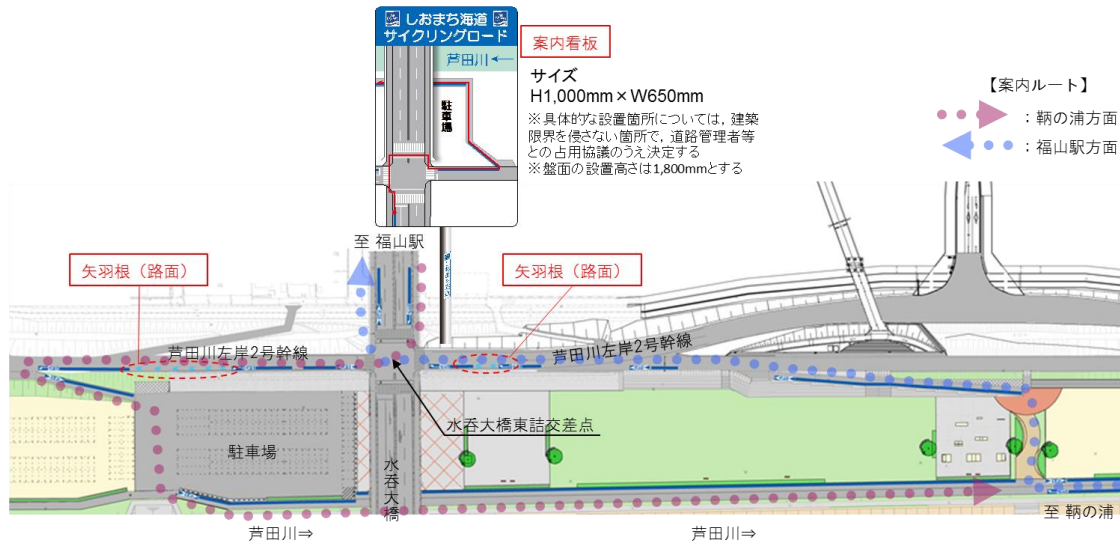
しおまち海道
サイクリングロード
芦田川←
駐車場

案内看板

サイズ
H1,000mm×W650mm
※具体的な設置箇所については，建築限界を侵さない箇所で，道路管理者等との占用協議のうえ決定する
※盤面の設置高さは1,800mmとする

【案内ルート】
：鞆の浦方面
：福山駅方面

至 福山駅

矢羽根（路面）

矢羽根（路面）

芦田川左岸2号幹線

芦田川左岸2号幹線

水呑大橋東詰交差点

駐車場

水呑大橋

芦田川⇒

芦田川⇒

至 鞆の浦